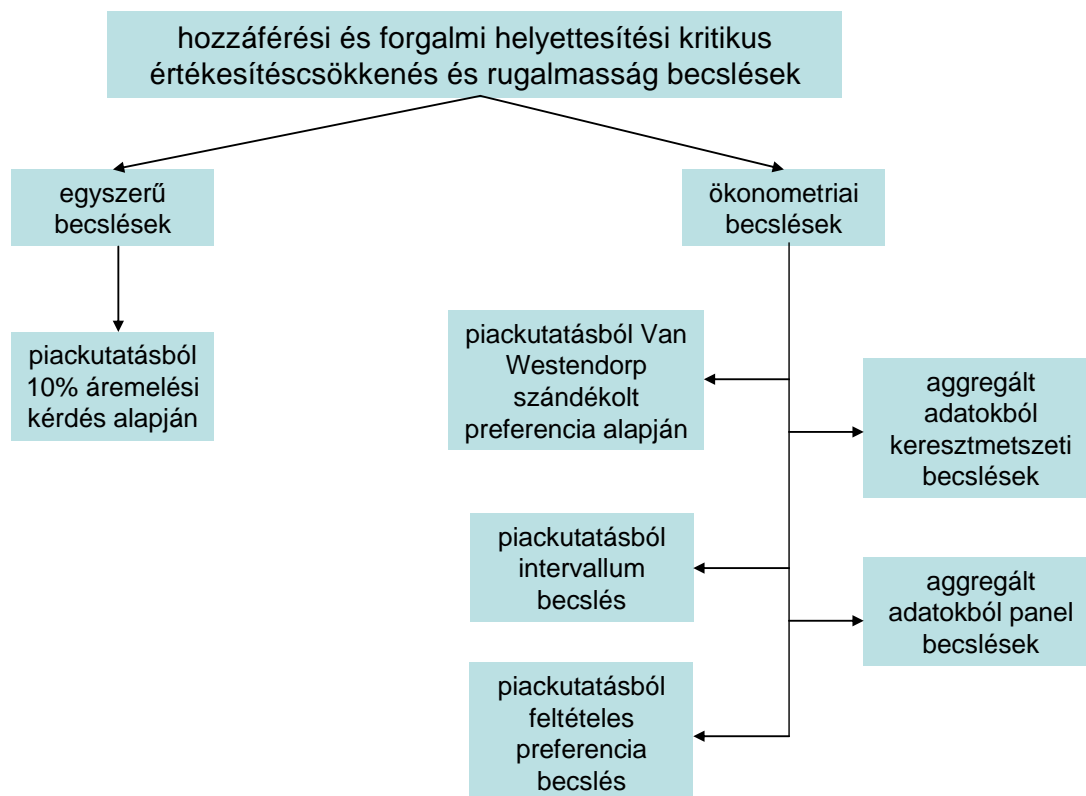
hozzáférési és forgalmi helyettesítési kritikus értékesítéscsökkenés és rugalmasság becslések

egyszerű becslések

piackutatásból 10% áremelési kérdés alapján

ökonometriai becslések

piackutatásból Van Westendorp szándékolt preferencia alapján

aggregált adatokból keresztmetszeti becslések

piackutatásból intervallum becslés

aggregált adatokból panel becslések

piackutatásból feltételes preferencia becslés